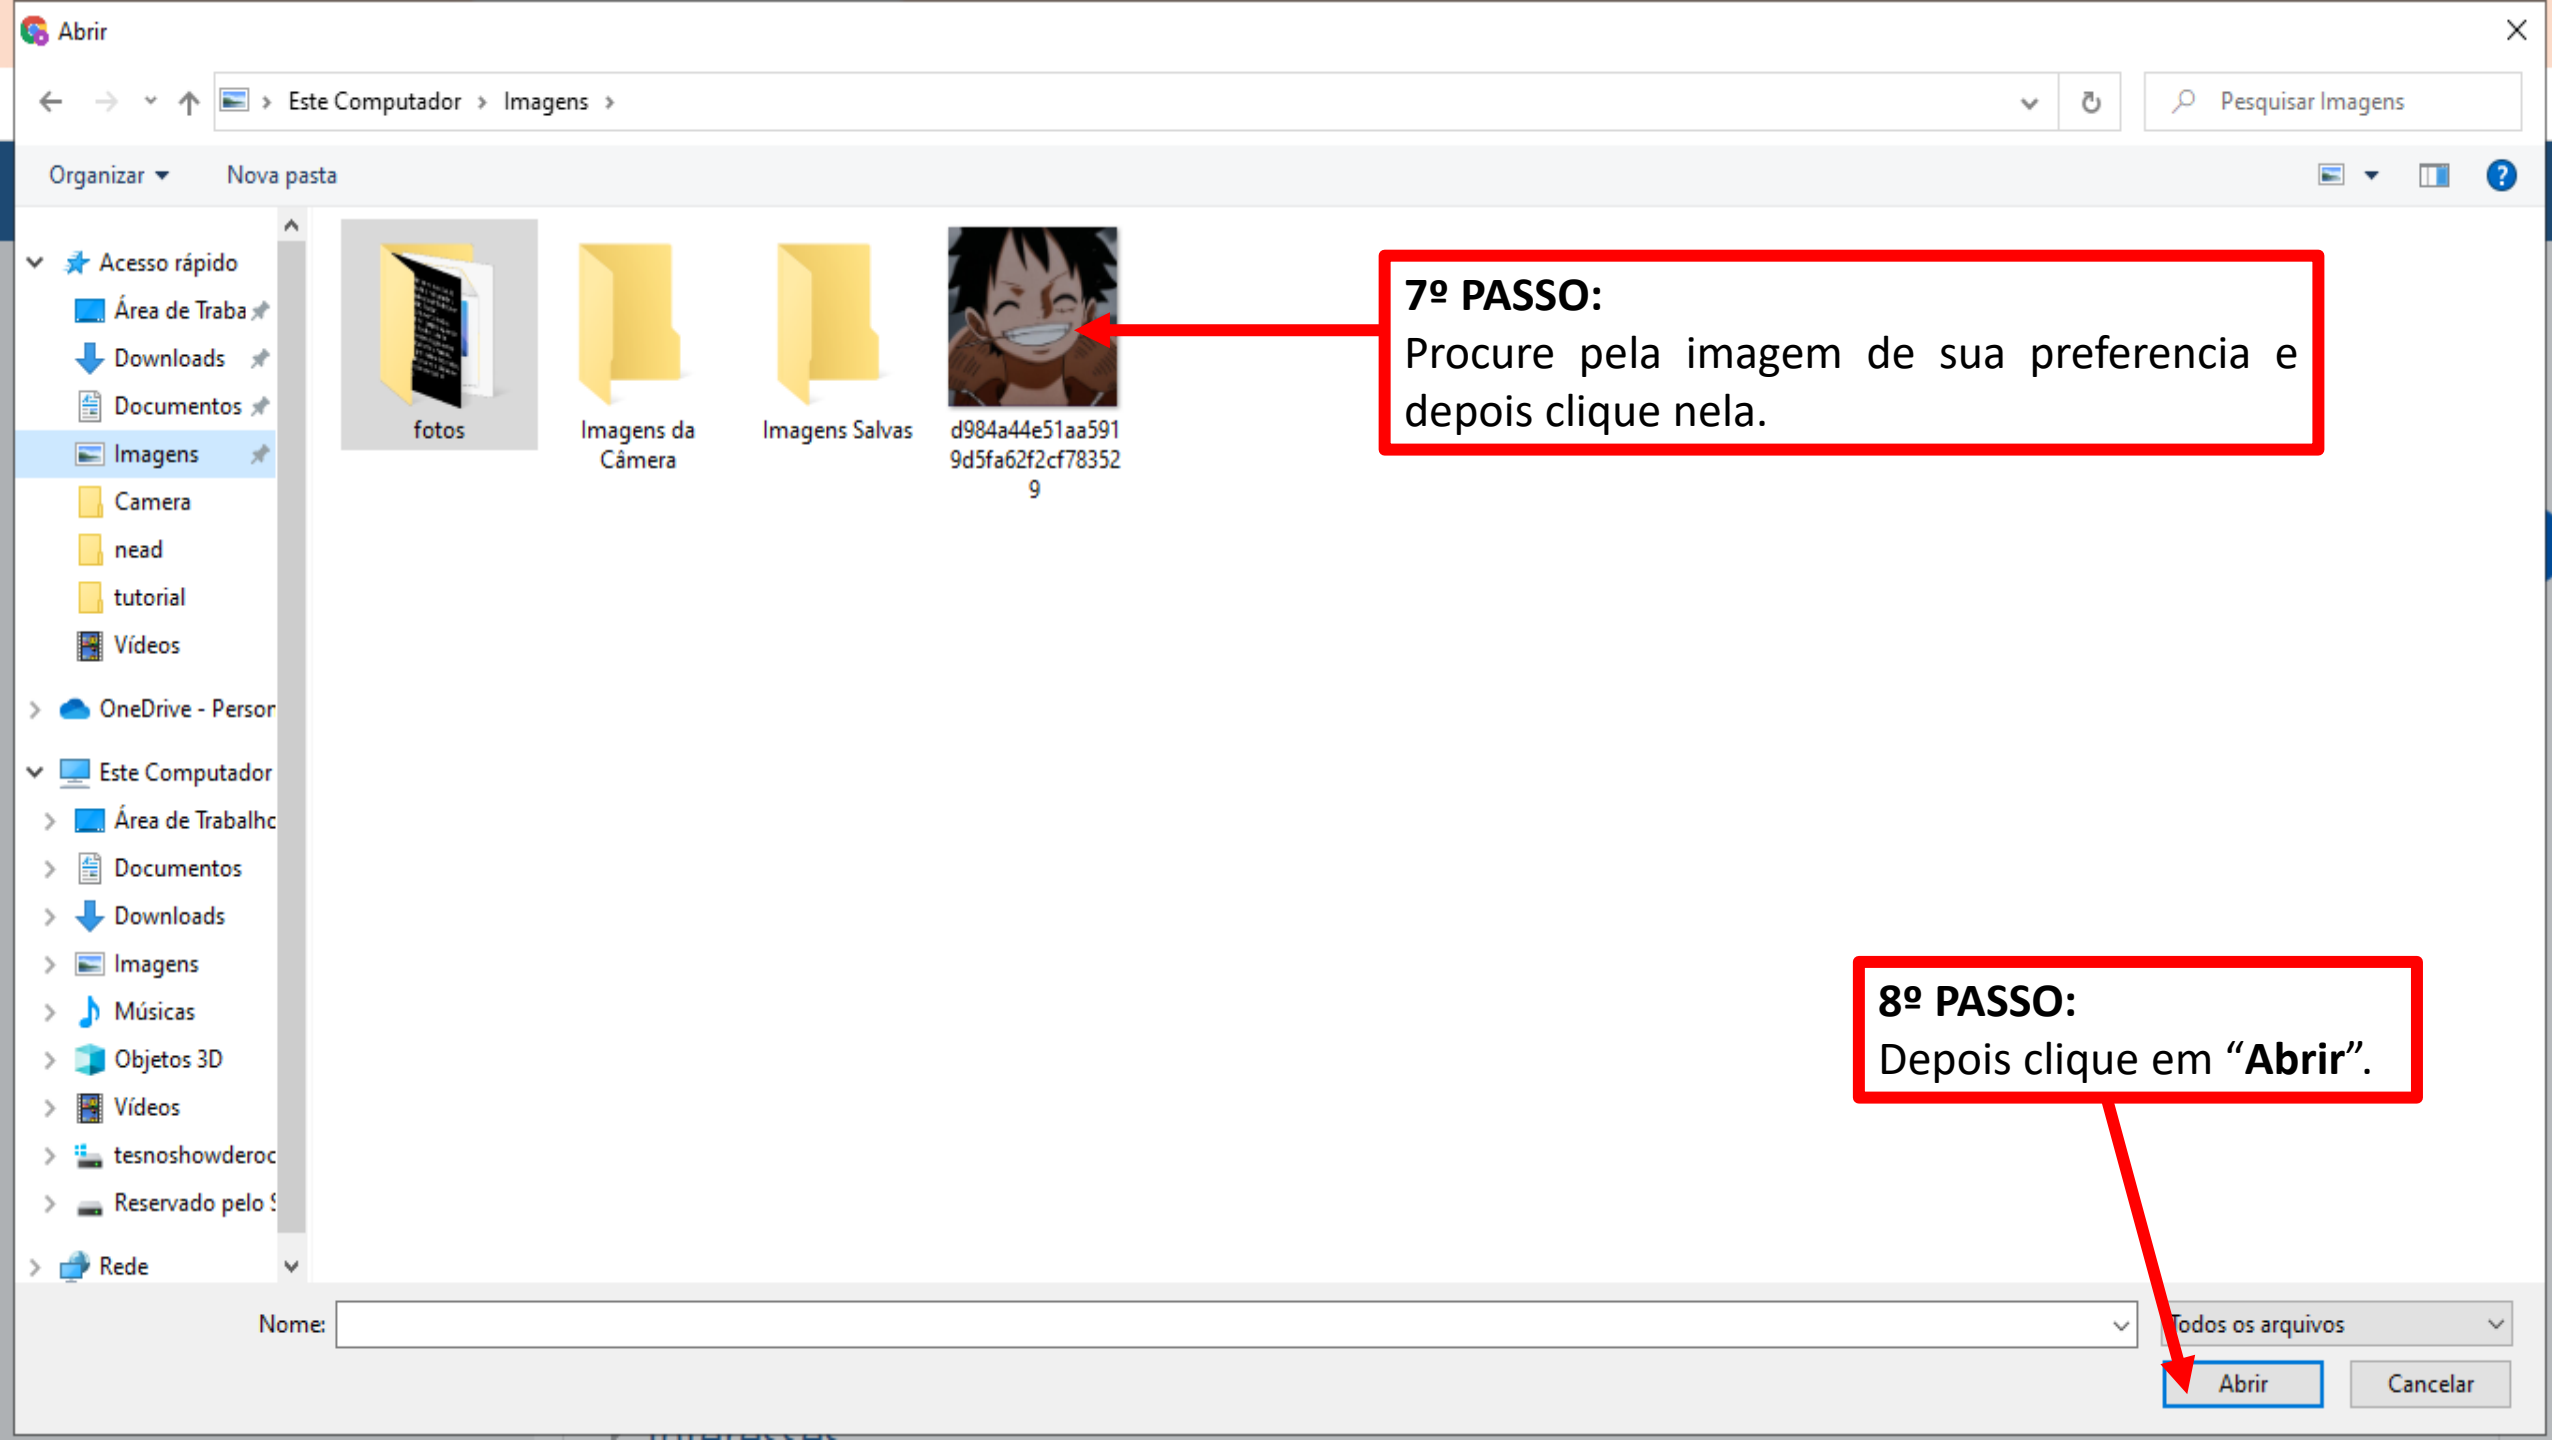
Abrir

Este Computador > Imagens >

Pesquisar Imagens

Organizar ▾ Nova pasta

Acesso rápido
Área de Traba
Downloads
Documentos
Imagens
Camera
nead
tutorial
Vídeos
OneDrive - Persor
Este Computador
Área de Trabalhc
Documentos
Downloads
Imagens
Músicas
Objetos 3D
Vídeos
tesnoshowderoc
Reservado pelo S
Rede

fotos
Imagens da Câmera
Imagens Salvas
d984a44e51aa5919d5fa62f2cf783529

**7º PASSO:**
Procure pela imagem de sua preferencia e depois clique nela.

**8º PASSO:**
Depois clique em "**Abrir**".

Nome:
Todos os arquivos
Abrir
Cancelar